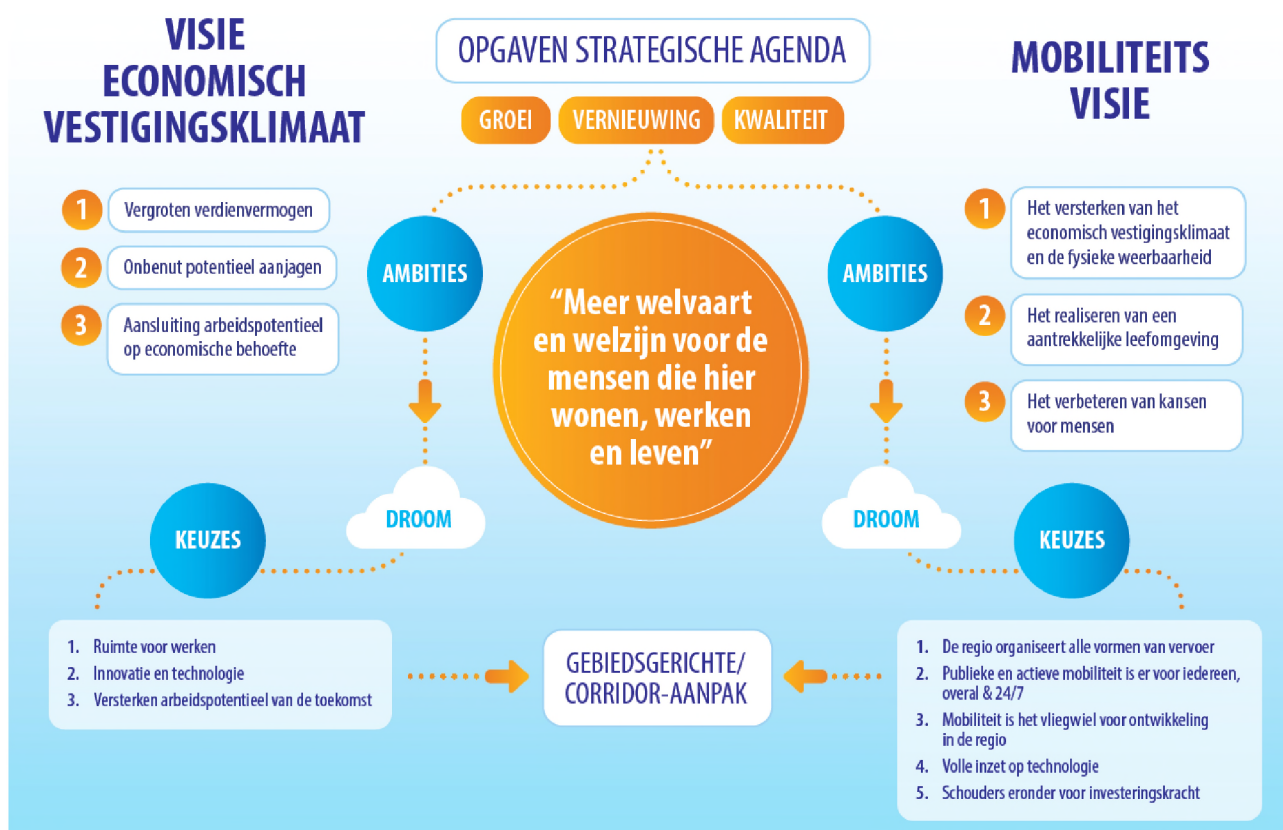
VISIE ECONOMISCH VESTIGINGSKLIMAAT

OPGAVEN STRATEGISCHE AGENDA

GROEI VERNIEUWING KWALITEIT

MOBILITEITS VISIE

1 Vergroten verdienvermogen

2 Onbenut potentieel aanjagen

3 Aansluiting arbeidspotentieel op economische behoefte

AMBITIES

"Meer welvaart en welzijn voor de mensen die hier wonen, werken en leven"

AMBITIES

1 Het versterken van het economisch vestigingsklimaat en de fysieke weerbaarheid

2 Het realiseren van een aantrekkelijke leefomgeving

3 Het verbeteren van kansen voor mensen

DROOM

DROOM

KEUZES

KEUZES

1. Ruimte voor werken
2. Innovatie en technologie
3. Versterken arbeidspotentieel van de toekomst

GEBIEDSGERICHTE/ CORRIDOR-AANPAK

1. De regio organiseert alle vormen van vervoer
2. Publieke en actieve mobiliteit is er voor iedereen, overal & 24/7
3. Mobiliteit is het vliegwiel voor ontwikkeling in de regio
4. Volle inzet op technologie
5. Schouders eronder voor investeringskracht